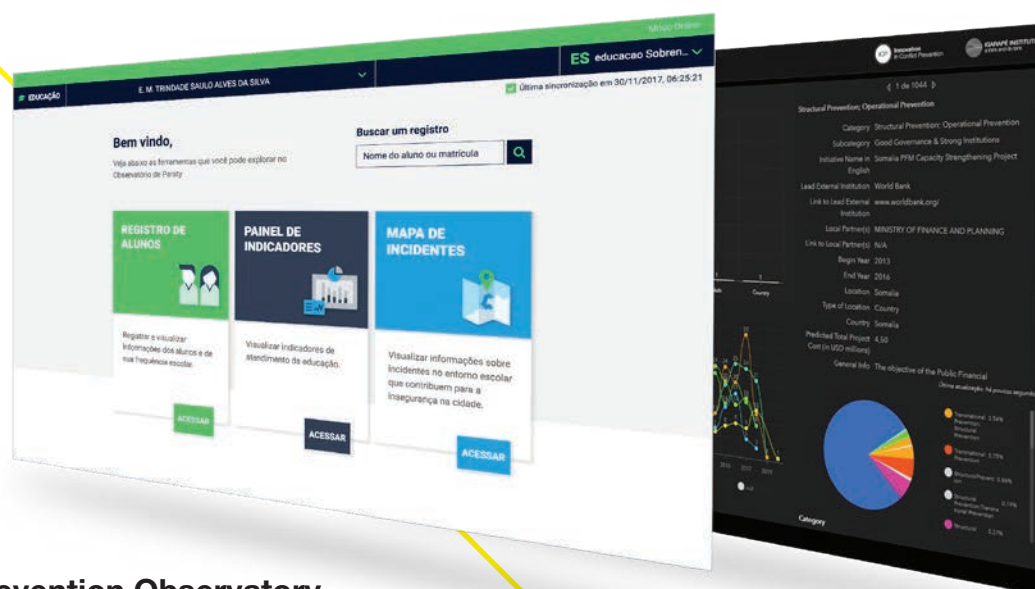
Modo Online

EDUCAÇÃO

E. M. TRINDADE SAULO ALVES DA SILVA

ES educacao Sobren...

Última sincronização em 30/11/2017, 06:25:21

Bem vindo,

Veja abaixo as ferramentas que você pode explorar no Observatório de Paraty

Buscar um registro

Nome do aluno ou matrícula

REGISTRO DE ALUNOS

Registrar e visualizar informações dos alunos e de sua frequência escolar.

ACESSAR

PAINEL DE INDICADORES

Visualizar indicadores de atendimento da educação.

ACESSAR

MAPA DE INCIDENTES

Visualizar informações sobre incidentes no entorno escolar que contribuem para a insegurança na cidade.

ACESSAR

Innovation in Conflict Prevention

IGARAPÉ INSTITUTE

1 de 1044

Structural Prevention; Operational Prevention

Category Structural Prevention; Operational Prevention

Subcategory Good Governance & Strong Institutions

Initiative Name in English Somalia PFM Capacity Strengthening Project

Lead External Institution World Bank

Link to Lead External Institution www.worldbank.org/

Local Partner(s) MINISTRY OF FINANCE AND PLANNING

Link to Local Partner(s) N/A

Begin Year 2013

End Year 2016

Location Somalia

Type of Location Country

Country Somalia

Predicted Total Project Cost (in USD millions) 4.50

General Info The objective of the Public Financial

Última atualização: há poucos segundos

Country

Category

Transnational 3.56%

Transnational 5.75%

Structural Prevention 5.06%

Structural 0.17%

Structural 3.27%

evention Observatory